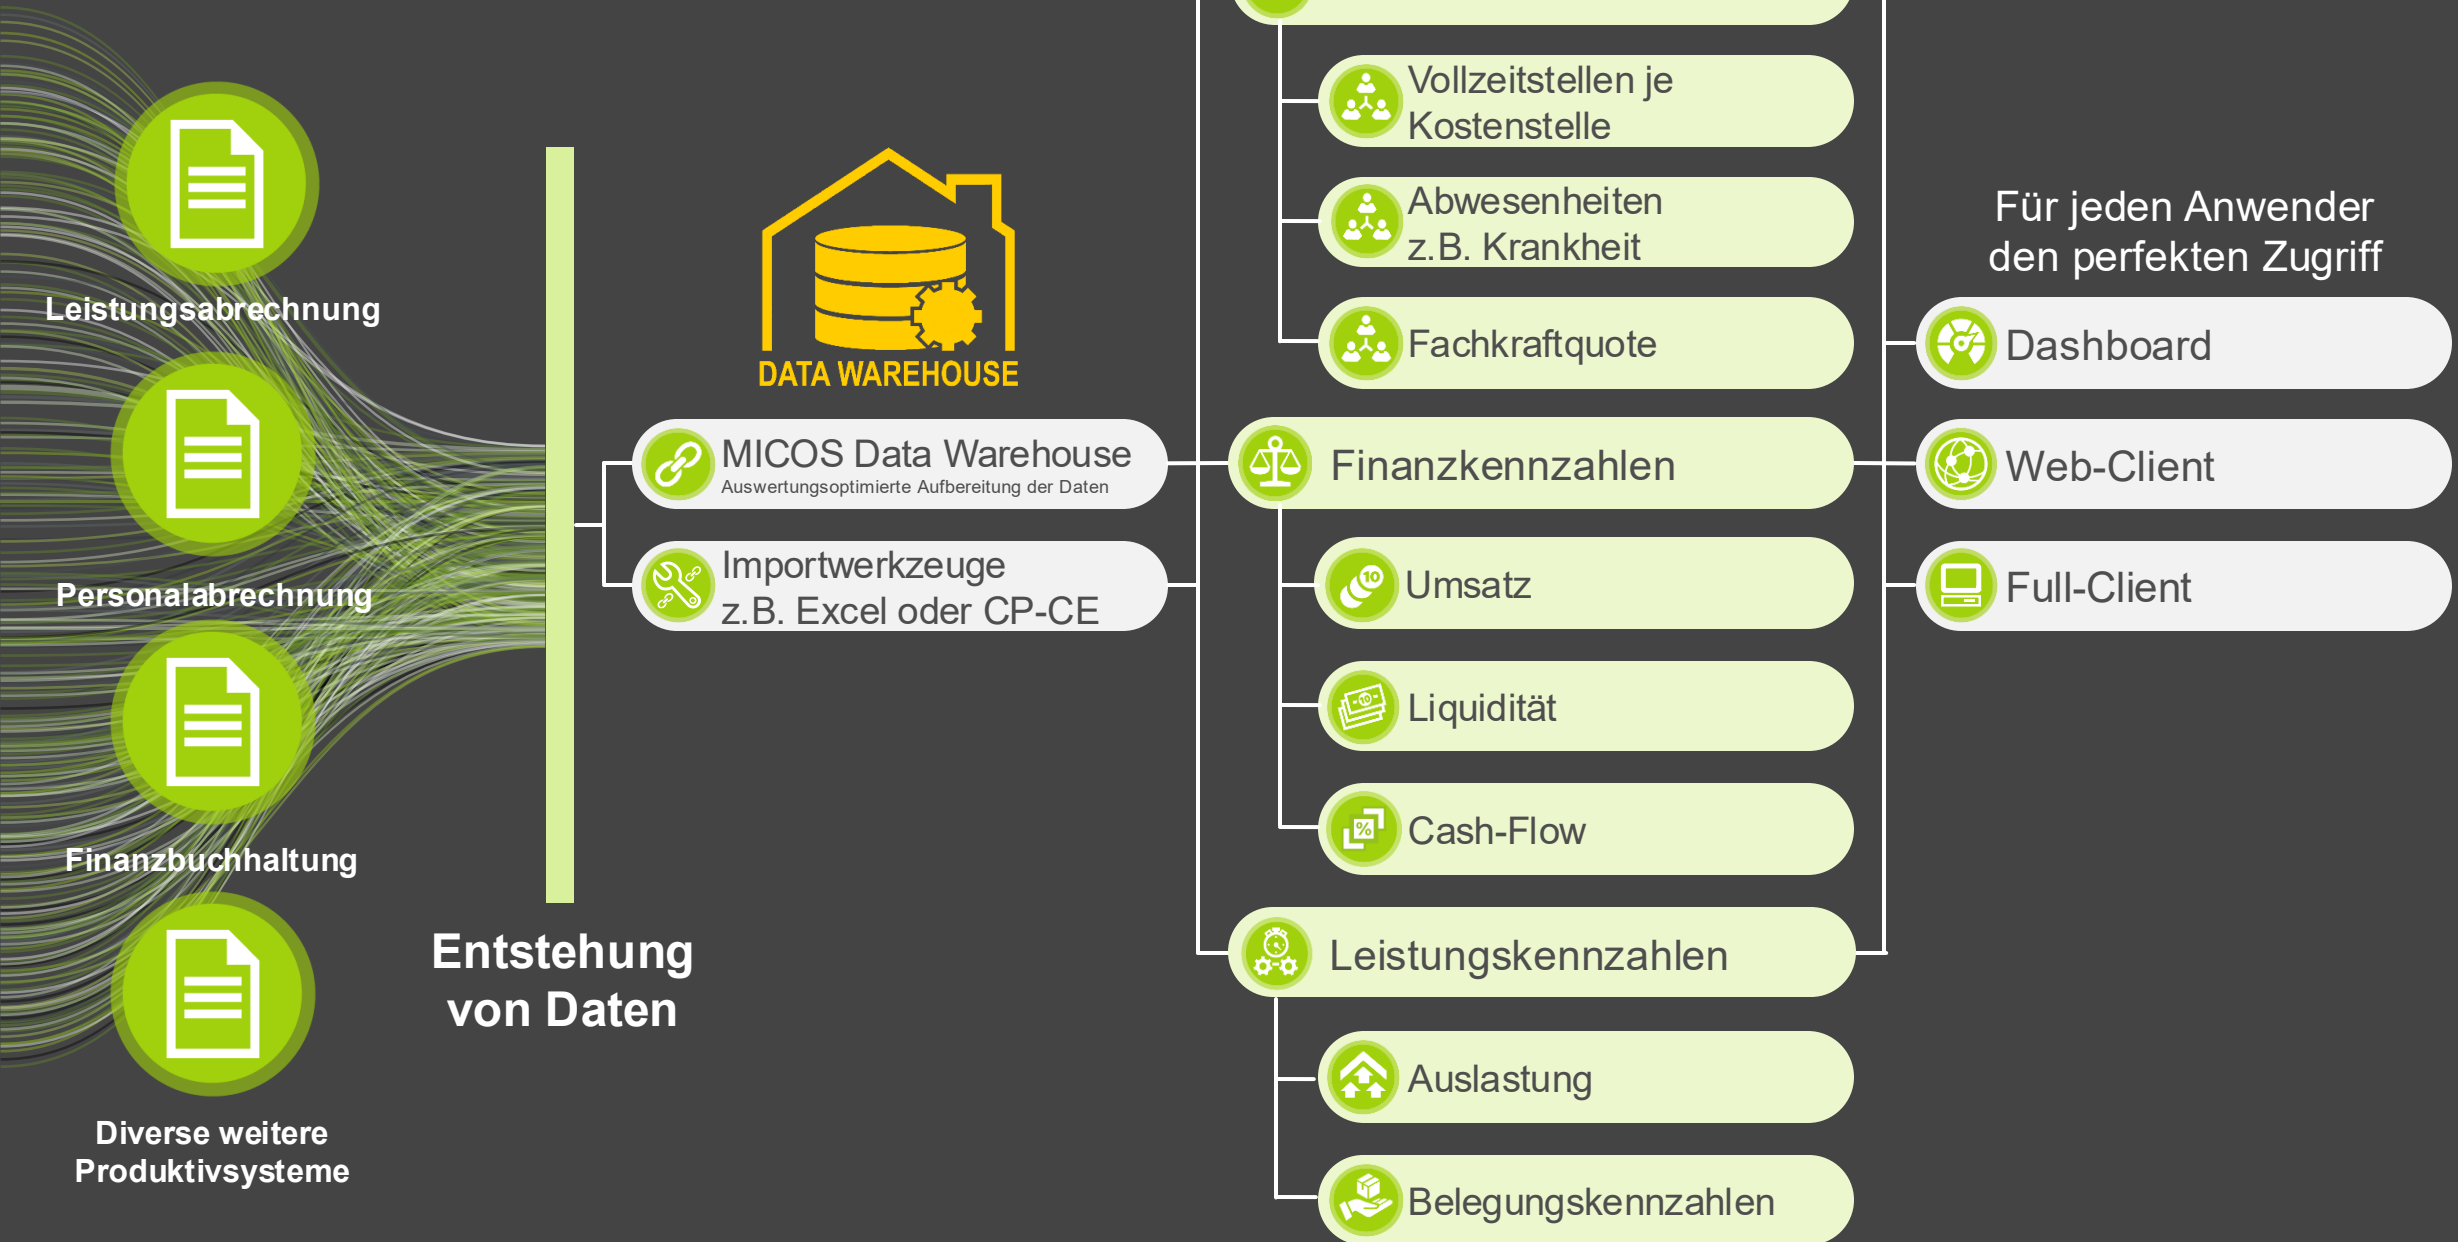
Leistungsabrechnung

Personalabrechnung

Finanzbuchhaltung

Diverse weitere Produktivsysteme

Entstehung von Daten

DATA WAREHOUSE

MICOS Data Warehouse
Auswertungsoptimierte Aufbereitung der Daten

Importwerkzeuge z.B. Excel oder CP-CE

Vollzeitstellen je Kostenstelle

Abwesenheiten z.B. Krankheit

Fachkraftquote

Finanzkennzahlen

Umsatz

Liquidität

Cash-Flow

Leistungskennzahlen

Auslastung

Belegungskennzahlen

Für jeden Anwender den perfekten Zugriff

Dashboard

Web-Client

Full-Client